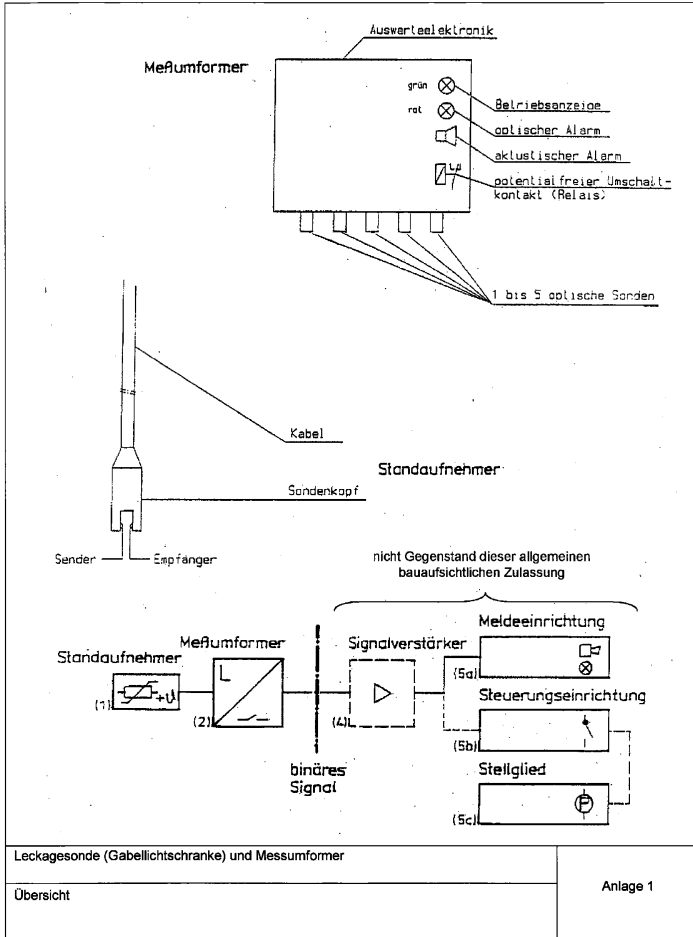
Meßumformer

Auswerteelektronik

grün

rot

Betriebsanzeige

optischer Alarm

akustischer Alarm

potentialfreier Umschaltkontakt (Relais)

1 bis 5 optische Sonden

Kabel

Standaufnehmer

Sondenkopf

Sender

Empfänger

nicht Gegenstand dieser allgemeinen bauaufsichtlichen Zulassung

Standaufnehmer

Meßumformer

Signalverstärker

Meldeeinrichtung

Steuerungseinrichtung

Stellglied

(1)

(2)

(4)

(5a)

(5b)

(5c)

binäres Signal

Leckagesonde (Gabellichtschranke) und Messumformer

Übersicht

Anlage 1